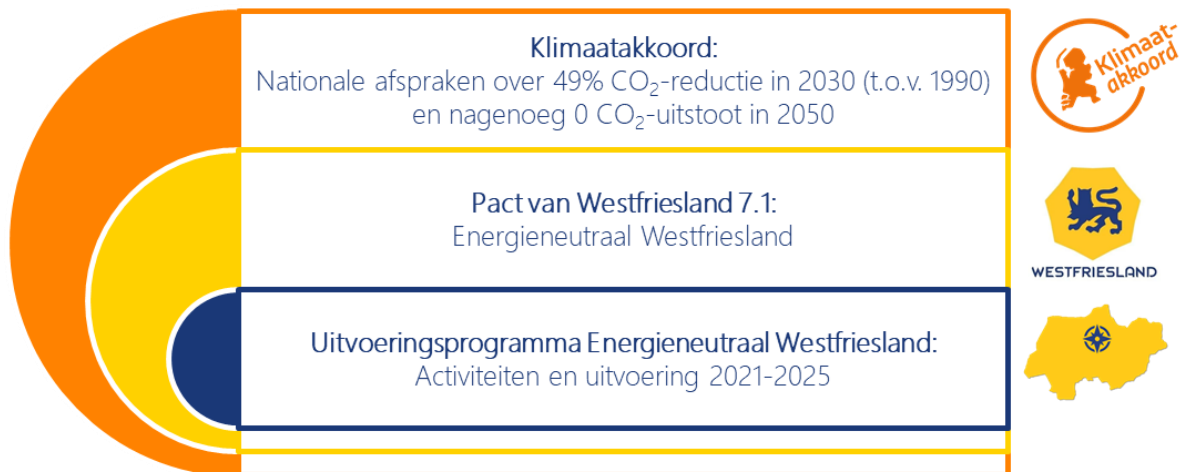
Klimaatakkoord:
Nationale afspraken over 49% $CO_2$-reductie in 2030 (t.o.v. 1990) en nagenoeg 0 $CO_2$-uitstoot in 2050

Klimaat-akkoord

Pact van Westfriesland 7.1:
Energieneutraal Westfriesland

WESTFRIESLAND

Uitvoeringsprogramma Energieneutraal Westfriesland:
Activiteiten en uitvoering 2021-2025